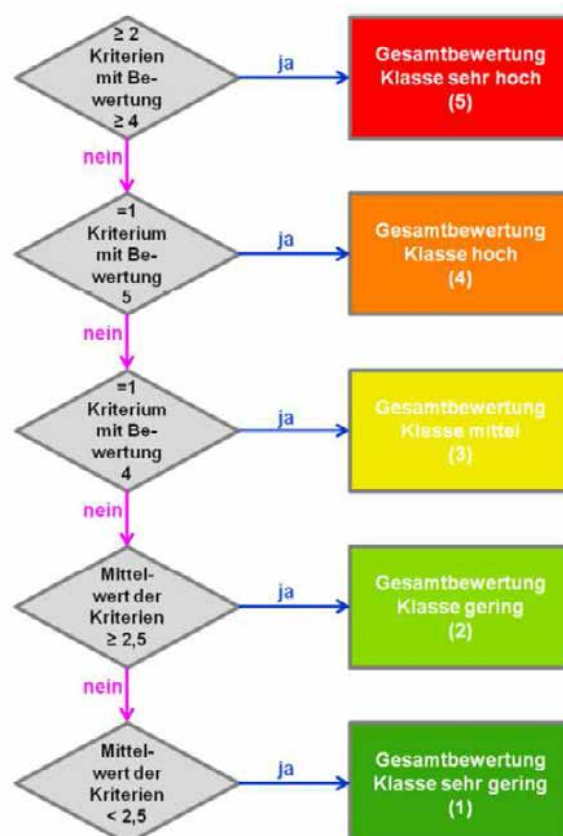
≥ 2 Kriterien mit Bewertung ≥ 4

ja

Gesamtbewertung Klasse sehr hoch (5)

nein

=1 Kriterium mit Bewertung 5

ja

Gesamtbewertung Klasse hoch (4)

nein

=1 Kriterium mit Bewertung 4

ja

Gesamtbewertung Klasse mittel (3)

nein

Mittelwert der Kriterien ≥ 2,5

ja

Gesamtbewertung Klasse gering (2)

nein

Mittelwert der Kriterien < 2,5

ja

Gesamtbewertung Klasse sehr gering (1)